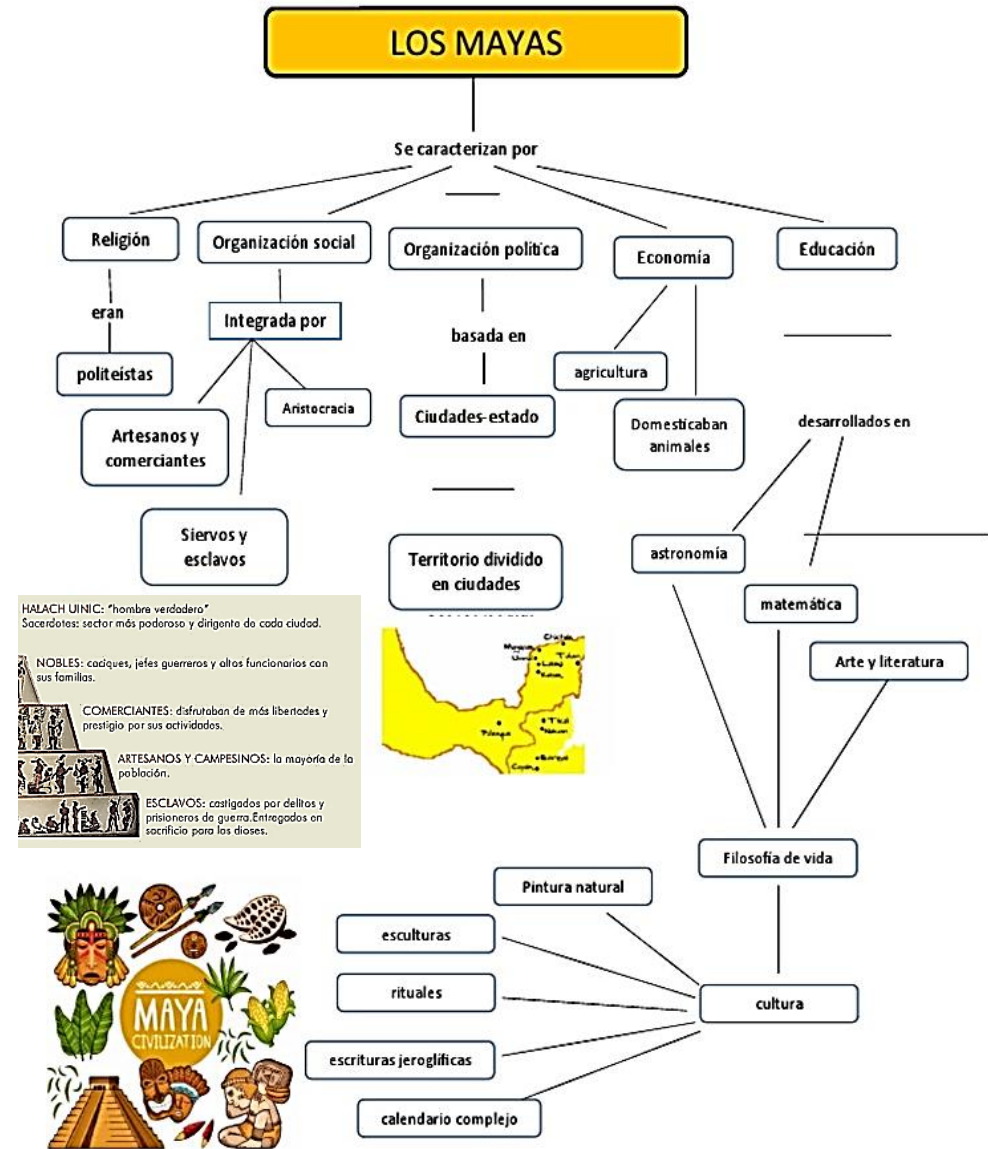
LOS MAYAS

Se caracterizan por

Religión

eran

politeístas

Organización social

Integrada por

Aristocracia

Artesanos y comerciantes

Siervos y esclavos

Organización política

basada en

Ciudades-estado

Territorio dividido en ciudades

Economía

agricultura

Domesticaban animales

Educación

desarrollados en

astronomía

matemática

Arte y literatura

Filosofía de vida

cultura

Pintura natural

esculturas

rituales

escrituras jeroglíficas

calendario complejo

HALACH UINIC: "hombre verdadero"
Sacerdotes: sector más poderoso y dirigente de cada ciudad.

NOBLES: caciques, jefes guerreros y altos funcionarios con sus familias.

COMERCIANTES: disfrutaban de más libertades y prestigio por sus actividades.

ARTESANOS Y CAMPESINOS: la mayoría de la población.

ESCLAVOS: castigados por delitos y prisioneros de guerra.Entregados en sacrificio para los dioses.

Palenque

Tikal

Copán

MAYA CIVILIZATION